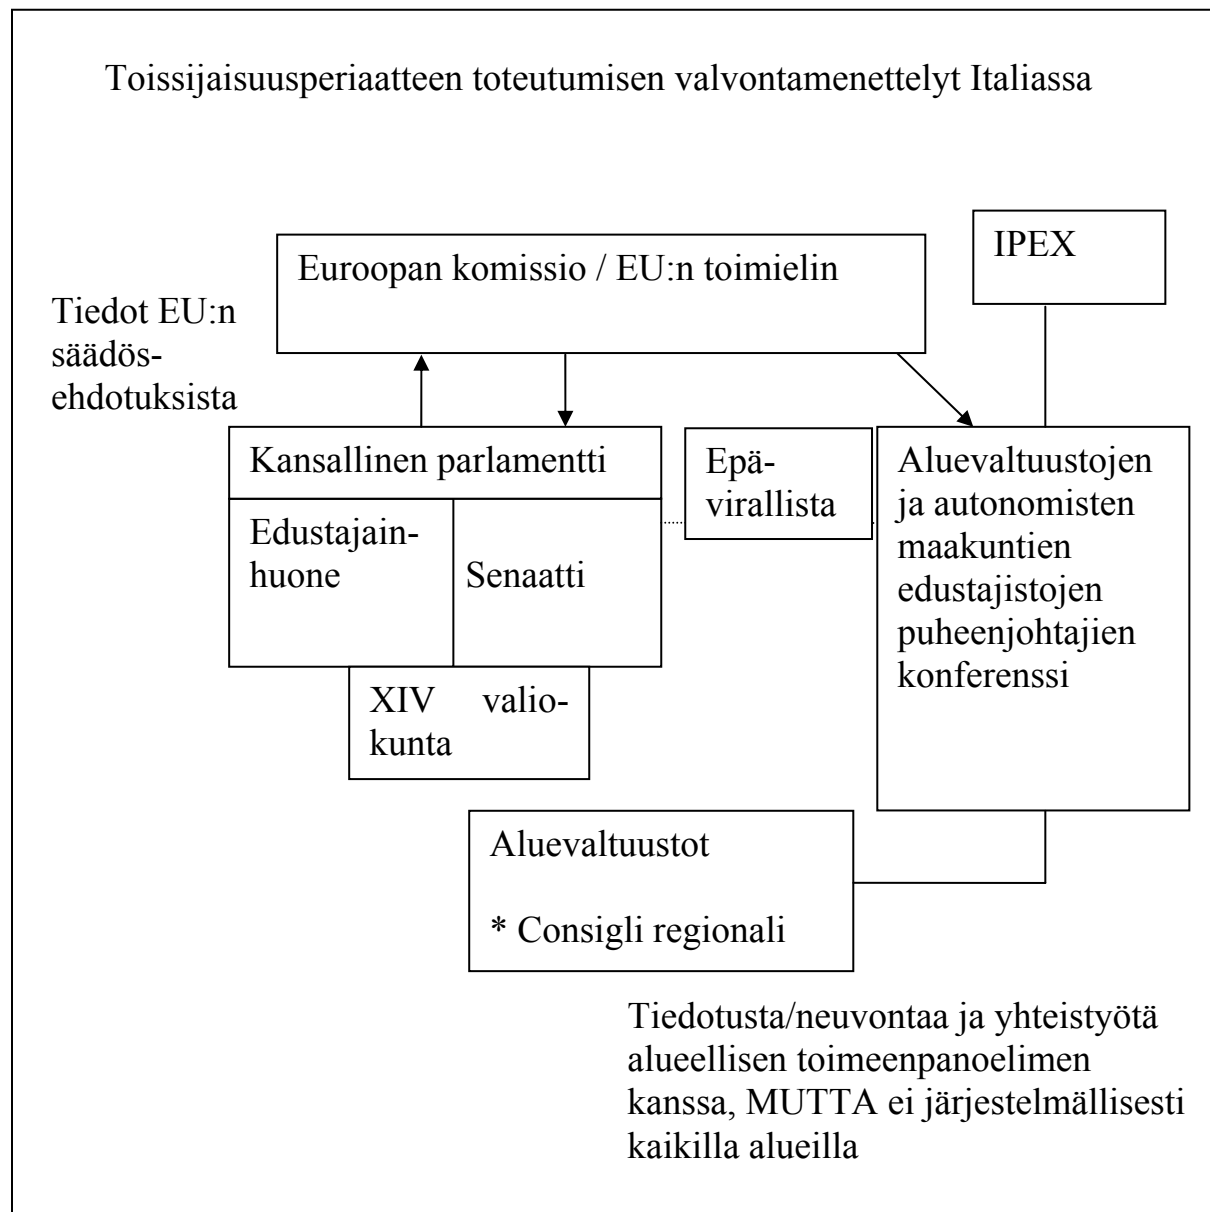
Toissijaisuusperiaatteen toteutumisen valvontamenettelyt Italiassa

IPEX

Euroopan komissio / EU:n toimielin

Tiedot EU:n säädösehdotuksista

Kansallinen parlamentti

Edustajainhuone

Senaatti

XIV valiokunta

Epävirallista

Aluevaltuustojen ja autonomisten maakuntien edustajistojen puheenjohtajien konferenssi

Aluevaltuustot

* Consigli regionali

Tiedotusta/neuvontaa ja yhteistyötä alueellisen toimeenpanoelimen kanssa, MUTTA ei järjestelmällisesti kaikilla alueilla